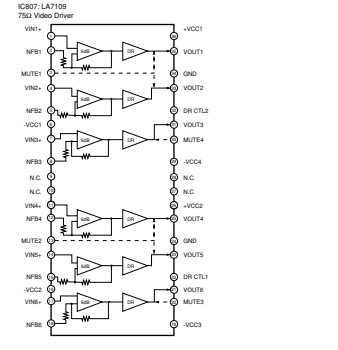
IC807: LA7109
75Ω Video Driver

VIN1+
NFB1
MUTE1
VIN2+
NFB2
-VCC1
VIN3+
NFB3
N.C.
N.C.
VIN4+
NFB4
MUTE2
VIN5+
NFB5
-VCC2
VIN6+
NFB6

6dB
DR
6dB
DR
6dB
DR
6dB
DR
6dB
DR
6dB
DR

+VCC1
VOUT1
GND
VOUT2
DR CTL2
VOUT3
MUTE4
-VCC4
N.C.
N.C.
+VCC2
VOUT4
GND
VOUT5
DR CTL1
VOUT6
MUTE3
-VCC3